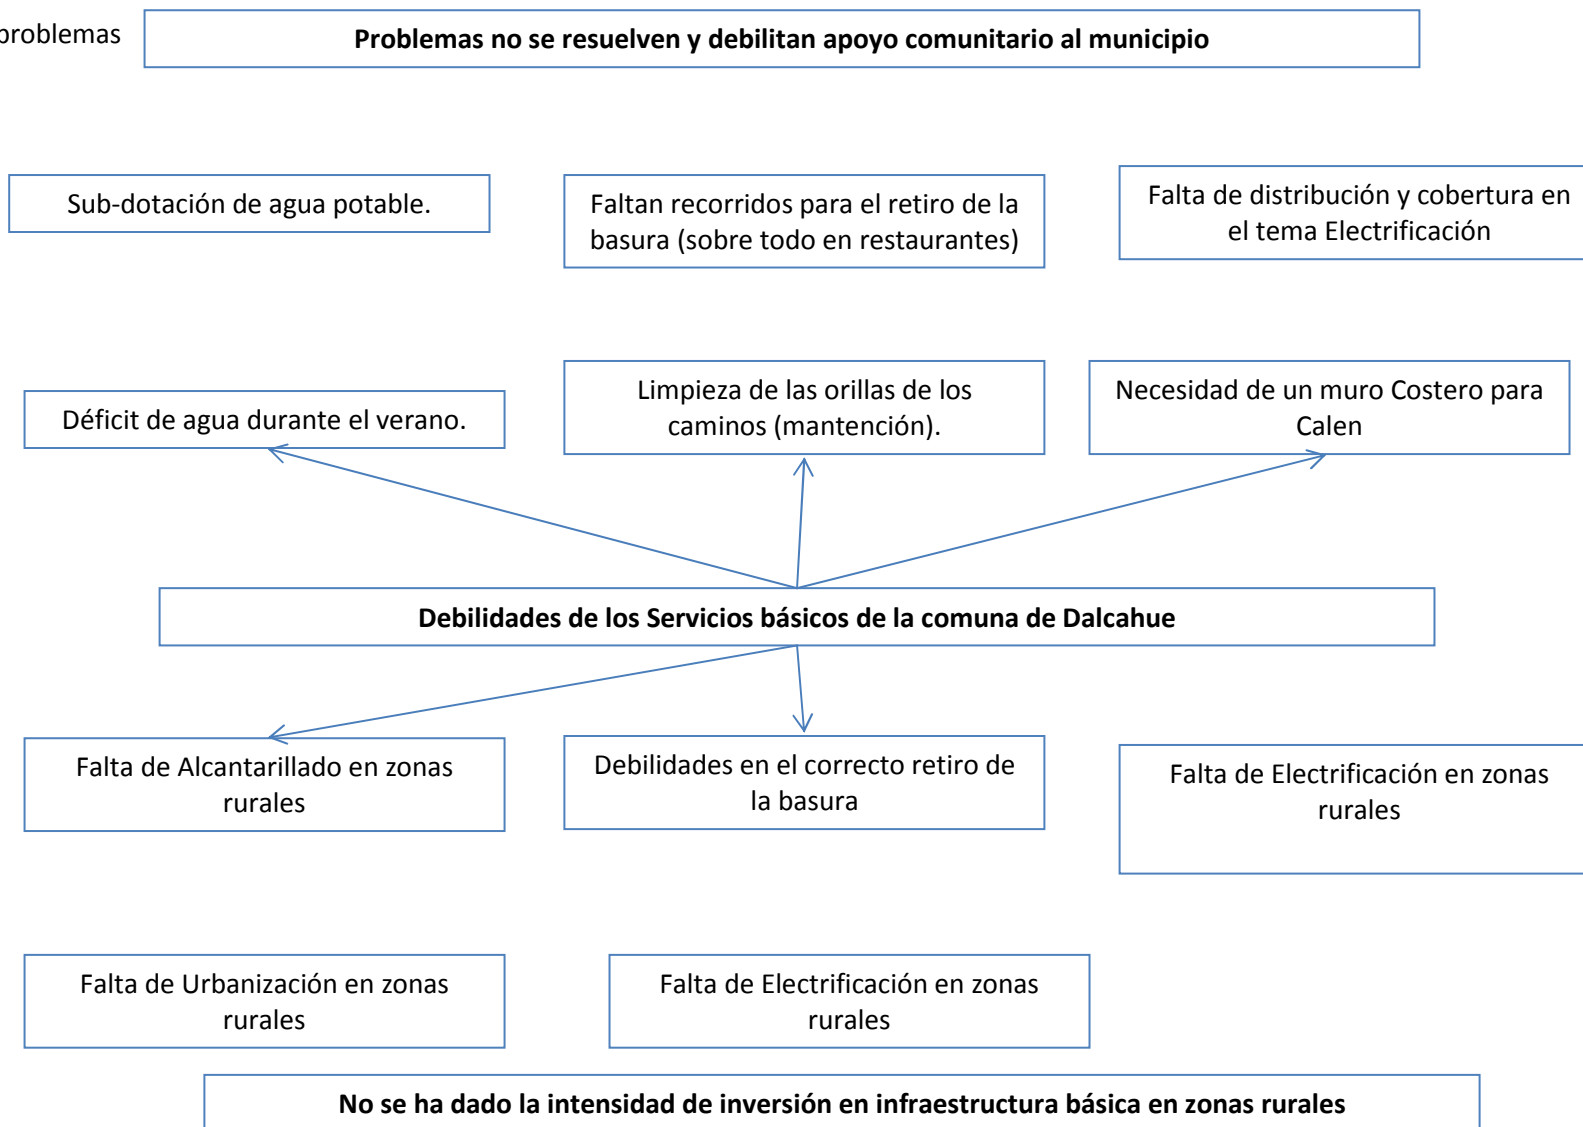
problemas

**Problemas no se resuelven y debilitan apoyo comunitario al municipio**

Sub-dotación de agua potable.

Faltan recorridos para el retiro de la basura (sobre todo en restaurantes)

Falta de distribución y cobertura en el tema Electrificación

Déficit de agua durante el verano.

Limpieza de las orillas de los caminos (mantención).

Necesidad de un muro Costero para Calen

**Debilidades de los Servicios básicos de la comuna de Dalcahue**

Falta de Alcantarillado en zonas rurales

Debilidades en el correcto retiro de la basura

Falta de Electrificación en zonas rurales

Falta de Urbanización en zonas rurales

Falta de Electrificación en zonas rurales

**No se ha dado la intensidad de inversión en infraestructura básica en zonas rurales**